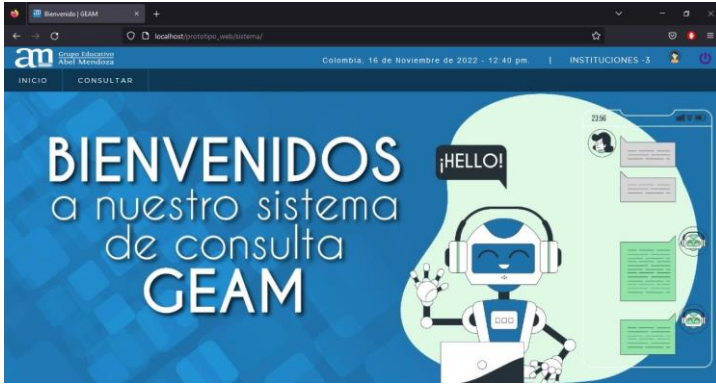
Bienvenido | GEAM
localhost/prototipo_web/sistema/
am Grupo Educativo Abel Mendoza
Colombia, 16 de Noviembre de 2022 - 12:40 pm. | INSTITUCIONES -3
INICIO CONSULTAR
BIENVENIDOS a nuestro sistema de consulta GEAM
¡HELLO!
23:56